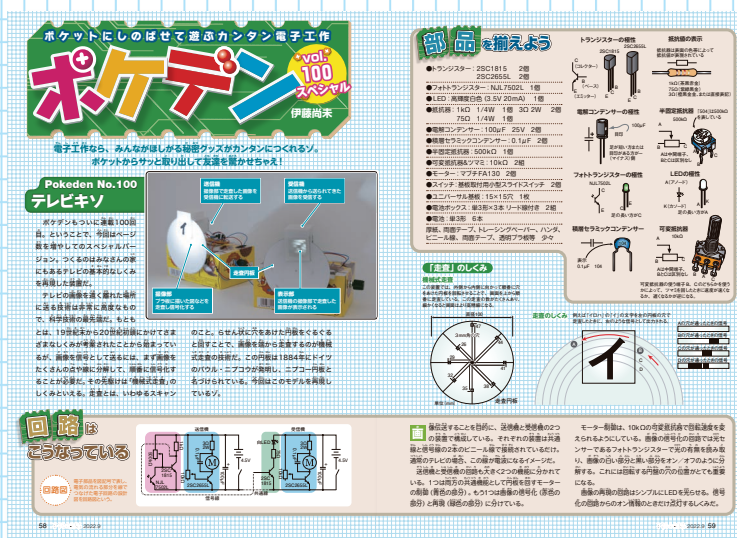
ポケットにしのばせて遊ぶカンタン電子工作

ポケデン vol.100 スペシャル

伊藤尚未

電子工作なら、みんながほしがる秘密グッズがカンタンにつくれるゾ。ポケットからサッと取り出して友達を驚かせちゃえ！

Pokeden No.100
テレビキソ

ポケデンもついに連載100回目、ということで、今回はページ数を増やしてのスペシャルバージョン。つくるのはみなさんの家にもあるテレビの基本的なしくみを再現した装置だ。

テレビの画像を遠く離れた場所に送る技術は非常に高度なもので、科学技術の最先端だ。もともとは、19世紀末から20世紀初頭にかけてさまざまなしくみが考案されたことから始まっているが、画像を信号として送るには、まず画像をたくさんの点や線に分解して、順番に信号化することが必要だ。その先駆けは「機械式走査」のしくみといえる。走査とは、いわゆるスキャンのこと。らせん状に穴をあけた円板をくるくると回すことで、画像を端から走査するのが機械式走査の技術だ。この円板は1884年にドイツのパウル・ニプコウが発明し、ニプコー円板と名づけられている。今回はこのモデルを再現しているゾ。

送信機
黒色画像で変化した画像を受信機に転送する

受信機
送信機から送られてきた画像を表示する

送信円板

画像
プラ板に描いた図などを走査し信号化する

表示部
送信機の画像面で変化した画像の表示をする

部品を揃えよう

●トランジスター：2SC1815　2個
　　　　　　　　　2SC2655L　2個
●フォトトランジスター：NJL7502L　1個
●LED：高輝度白色（3.5V 20mA）1個
●抵抗器：1kΩ　1/4W　1個　3Ω 2W　2個
　　　　　75Ω　1/4W　1個
●電解コンデンサー：100μF　25V　2個
●積層セラミックコンデンサー：0.1μF　2個
●半固定抵抗器：500kΩ　1個
●可変抵抗器&ツマミ：10kΩ　2個
●モーター：マブチFA130　2個
●スイッチ：基板取付用小型スライドスイッチ　2個
●ユニバーサル基板：15×15穴　1枚
●電池ボックス：単3形×3本リード線付き　2個
厚紙、両面テープ、トレーシングペーパー、ハンダ、ビニール線、両面テープ、透明プラ板等　少々

トランジスターの極性
2SC1815
2SC2655L
C（コレクター）
B（ベース）
E（エミッター）

抵抗器の表示
抵抗器は表面の色帯によって抵抗値が表現されている
1kΩ（茶黒赤金）
75Ω（紫緑黒金）
3Ω（橙黒金金、または表記）

電解コンデンサーの極性
100μF
足が長い方または部品の＋記号
足が短い方または（マイナス）側

半固定抵抗器（504）

フォトトランジスターの極性
NJL7502L
C
E
足の長い方がC

LEDの極性
A（アノード）
K（カソード）
足の長い方がA

積層セラミックコンデンサー
表示0.1μF　104

可変抵抗器
A
B
C
10kΩ

「走査」のしくみ

機械式走査
この装置では、円板から内側に向かって最後に穴をあけた円板を使うことで、画像を点の連続に分解して変換している。この走査でつくられる画像はいわゆる穴の数の走査線になる。

走査の方向
走査位置
走査円板

回路はこうなっている

回路図
電子部品を記号で示した、電気の流れる道筋を表す、つながり方を示したものです。

送信機
受信機
2SC1815
2SC2655L
NJL7502L
NJL7502L
500kΩ
100μF
0.1μF
M
4.5V
3Ω
75Ω
10kΩ
1kΩ
共通線
信号線

回路 画像を走査することを目的に、送信機と受信機の2つの装置で構成している。それぞれの装置は共通線と信号線の2本のビニール線で接続されているのだ。通常のテレビの電波、この線が電波代わりになるイメージだ。

送信機と受信機の回路も大きく2つの機能に分かれている。1つは両方の共通機能として円板を回すモーターの回路（青色の部分）。もう1つは画像の信号化（赤色の部分）と再現（緑色の部分）に分かれている。

モーター制御は、10kΩの可変抵抗器で回転速度を変えられるようにしている。画像の信号化の回路では光センサーであるフォトトランジスターで光の有無を読み取り、画像の白い部分と黒い部分をオン／オフのように分解する。これには回転する円板の穴の位置がとても重要になる。

画像の再現の回路はシンプルにLEDを光らせる。信号化の回路からのオン信号のときだけ点灯するしくみだ。

58　2022.9

2022.9　59